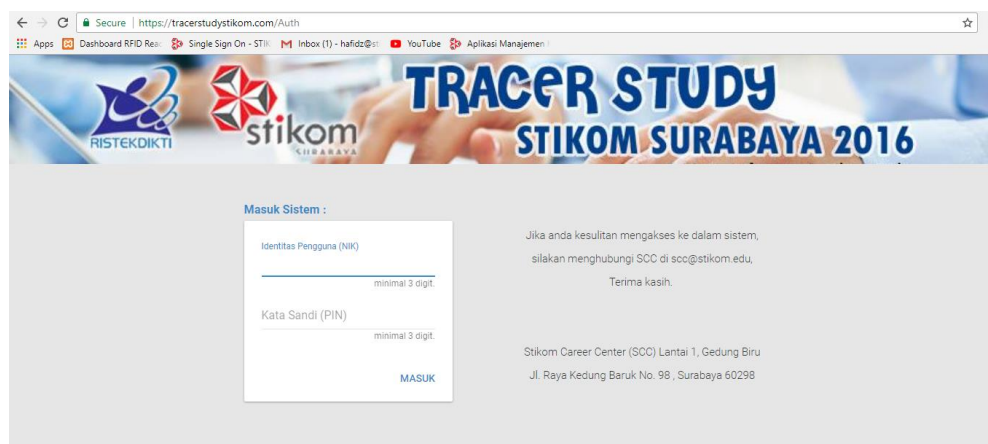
Secure | https://tracerstudystikom.com/Auth

Apps Dashboard RFID Rea Single Sign On - STIK Inbox (1) - hafidz@st YouTube Aplikasi Manajemen

RISTEKDIKTI stikom SURABAYA TRACER STUDY STIKOM SURABAYA 2016

Masuk Sistem :

Identitas Pengguna (NIK)

minimal 3 digit.

Kata Sandi (PIN)

minimal 3 digit.

MASUK

Jika anda kesulitan mengakses ke dalam sistem, silakan menghubungi SCC di scc@stikom.edu, Terima kasih.

Stikom Career Center (SCC) Lantai 1, Gedung Biru Jl. Raya Kedung Baruk No. 98 , Surabaya 60298